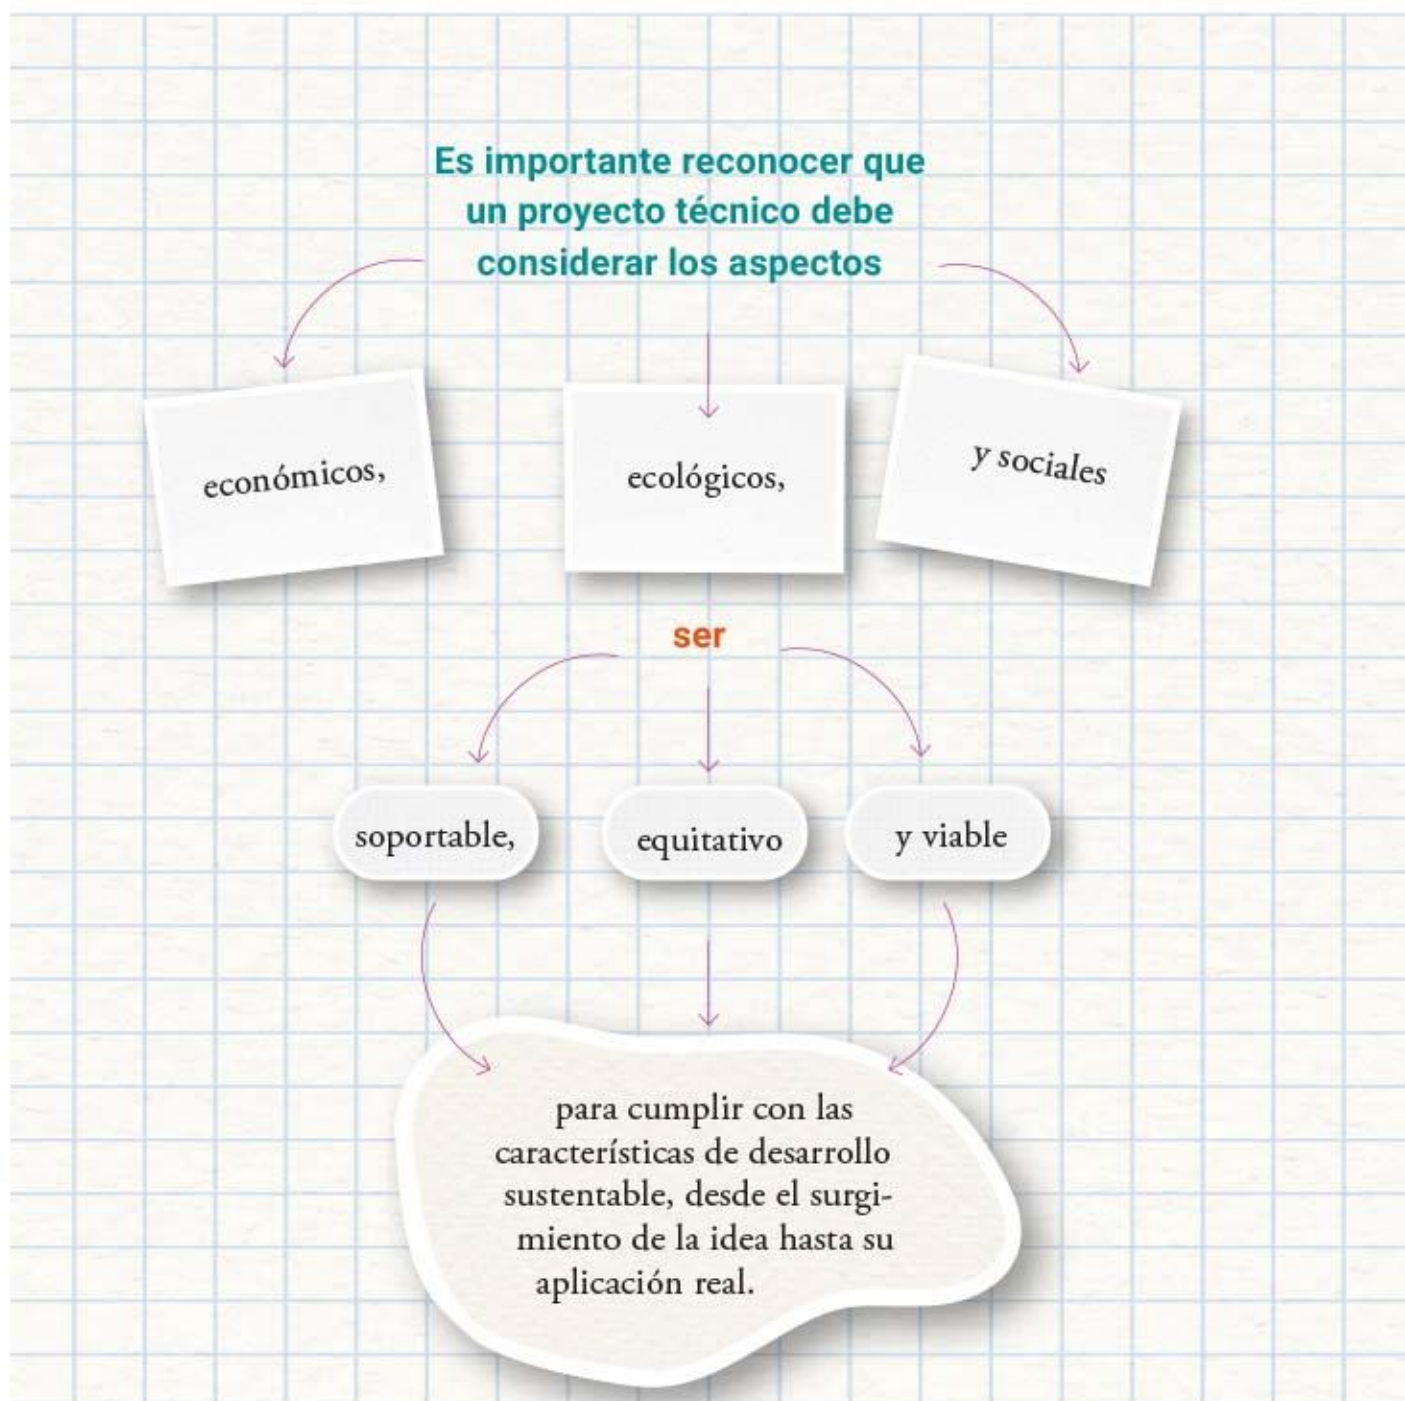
Es importante reconocer que un proyecto técnico debe considerar los aspectos

económicos,

ecológicos,

y sociales

ser

soportable,

equitativo

y viable

para cumplir con las características de desarrollo sustentable, desde el surgimiento de la idea hasta su aplicación real.